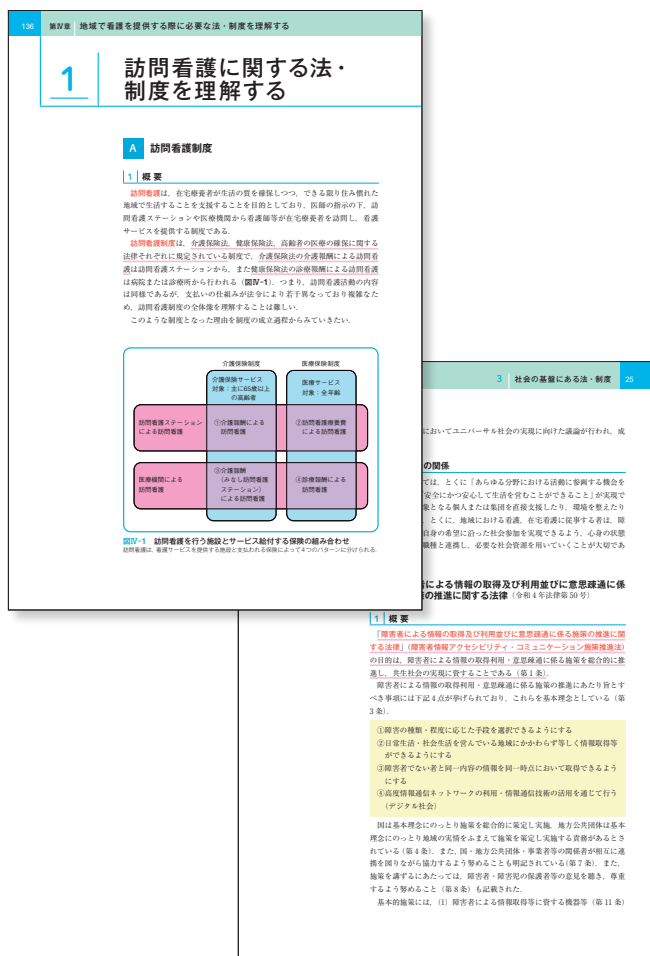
136　第Ⅳ章　地域で看護を提供する際に必要な法・制度を理解する

1　訪問看護に関する法・制度を理解する

A　訪問看護制度

1　概要

訪問看護は，在宅療養者が生活の質を確保しつつ，できる限り住み慣れた地域で生活することを支援することを目的としており，医師の指示の下，訪問看護ステーションや医療機関から看護師等が在宅療養者を訪問し，看護サービスを提供する制度である．

訪問看護制度は，介護保険法，健康保険法，高齢者の医療の確保に関する法律それぞれに規定されている制度で，介護保険法の介護報酬による訪問看護は訪問看護ステーションから，また健康保険法の診療報酬による訪問看護は病院または診療所から行われる（図Ⅳ-1）．つまり，訪問看護活動の内容は同様であるが，支払いの仕組みが法令により若干異なっており複雑なため，訪問看護制度の全体像を理解することは難しい．

このような制度となった理由を制度の成立過程からみていきたい．

| | 介護保険制度 | 医療保険制度 |
|---|---|---|
| | 介護保険サービス 対象：主に65歳以上の高齢者 | 医療サービス 対象：全年齢 |
| 訪問看護ステーションによる訪問看護 | ①介護報酬による訪問看護 | ②訪問看護療養費による訪問看護 |
| 医療機関による訪問看護 | ③介護報酬（みなし訪問看護ステーション）による訪問看護 | ④診療報酬による訪問看護 |

図Ⅳ-1　訪問看護を行う施設とサービス給付する保険の組み合わせ
訪問看護は，看護サービスを提供する施設と支払われる保険によって4つのパターンに分けられる．

3　社会の基盤にある法・制度　25

においてユニバーサル社会の実現に向けた議論が行われ，成

の関係

ては，とくに「あらゆる分野における活動に参画する機会を「安全にかつ安心して生活を営むことができること」が実現象となる個人または集団を直接支援したり，環境を整えたり，とくに，地域における看護，在宅看護に従事する者は，障自身の希望に沿った社会参加を実現できるよう，心身の状態職種と連携し，必要な社会資源を用いていくことが大切であ

による情報の取得及び利用並びに意思疎通に係の推進に関する法律（令和4年法律第50号）

1　概要

「障害者による情報の取得及び利用並びに意思疎通に係る施策の推進に関する法律」（障害者情報アクセシビリティ・コミュニケーション施策推進法）の目的は，障害者による情報の取得利用・意思疎通に係る施策を総合的に推進し，共生社会の実現に資することである（第1条）．

障害者による情報の取得利用・意思疎通に係る施策の推進にあたり旨とすべき事項には下記4点が挙げられており，これらを基本理念としている（第3条）．

①障害の種類・程度に応じた手段を選択できるようにする
②日常生活・社会生活を営んでいる地域にかかわらず等しく情報取得等ができるようにする
③障害者でない者と同一内容の情報を同一時点において取得できるようにする
④高度情報通信ネットワークの利用・情報通信技術の活用を通じて行う（デジタル社会）

国は基本理念にのっとり施策を総合的に策定し実施，地方公共団体は基本理念にのっとり地域の実情をふまえて施策を策定し実施する責務があるとされている（第4条）．また，国・地方公共団体・事業者等の関係者が相互に連携を図りながら協力するよう努めることも明記されている（第7条）．また，施策を講ずるにあたっては，障害者・障害児の保護者等の意見を聴き，尊重するよう努めること（第8条）も記載された．

基本的施策には，(1) 障害者による情報取得等に資する機器等（第11条）